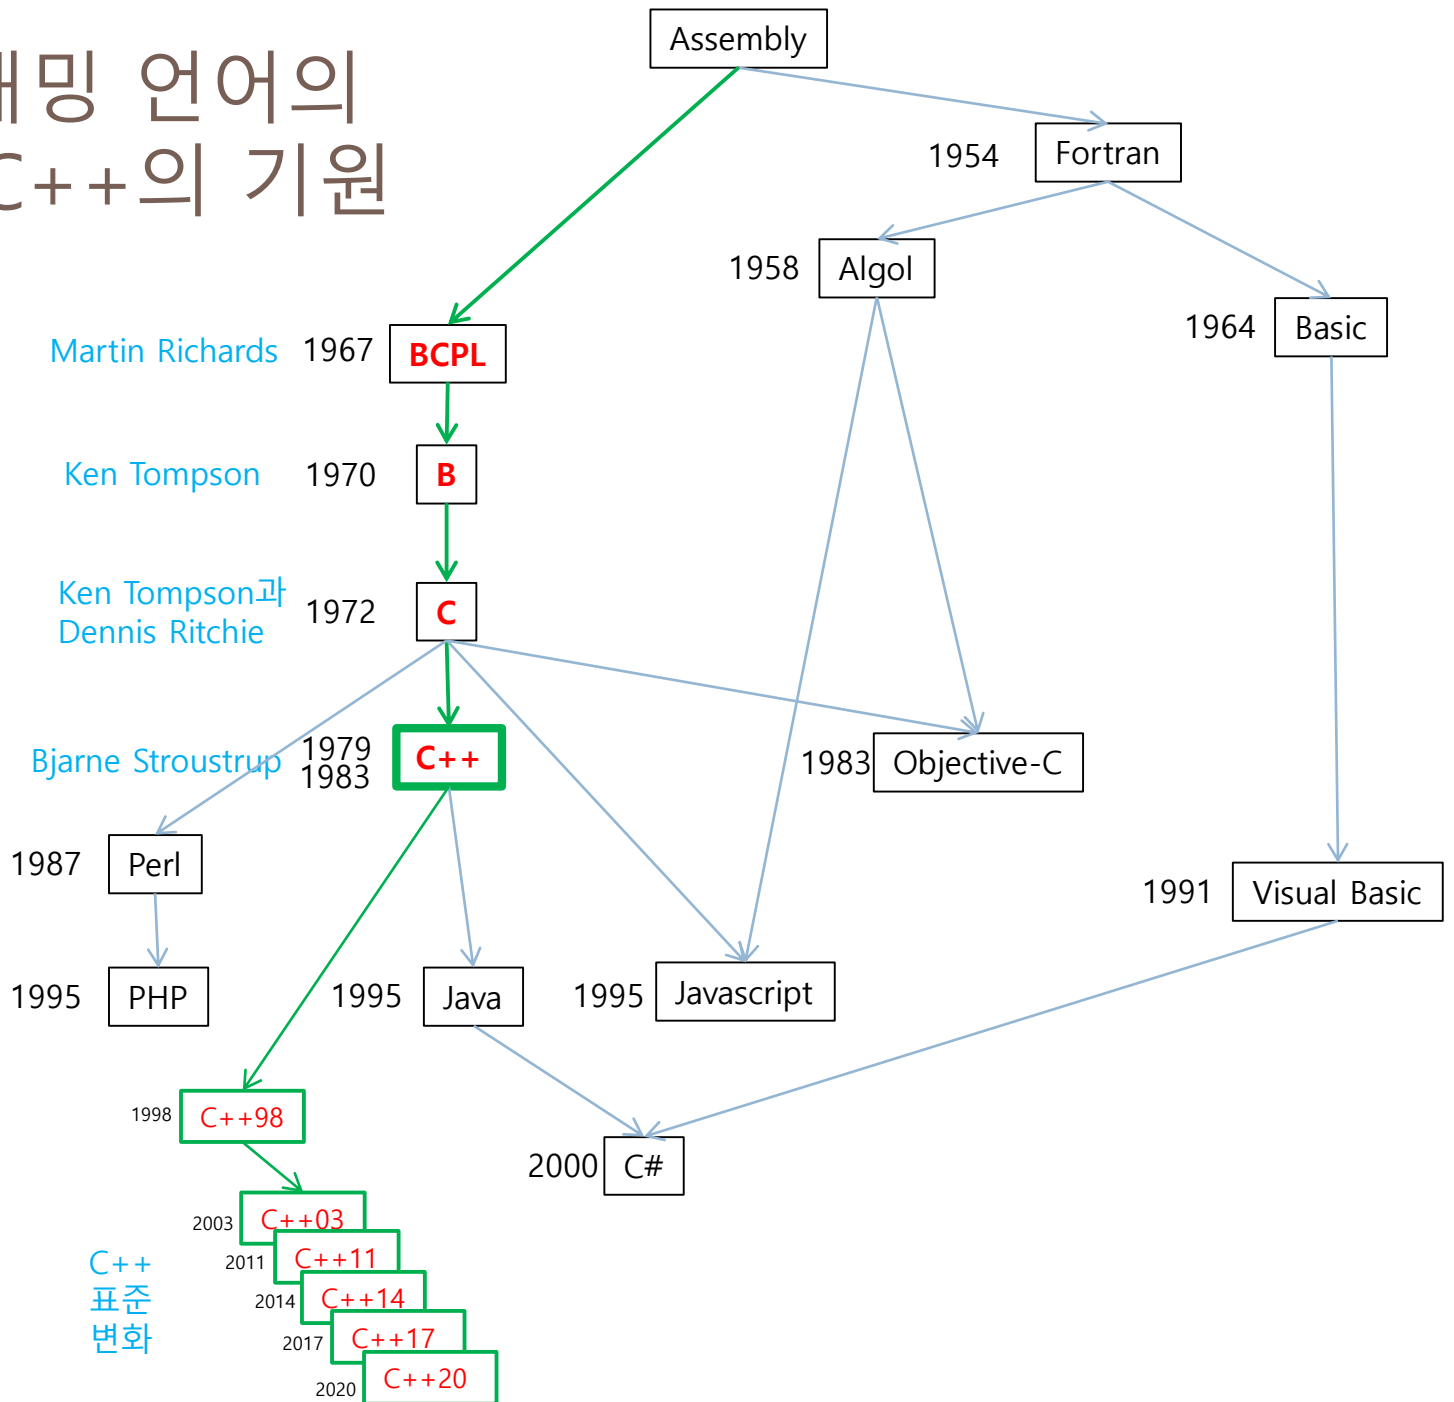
래밍 언어의
C++의 기원

Assembly

1954 Fortran

1958 Algol

1964 Basic

Martin Richards 1967 BCPL

Ken Tompson 1970 B

Ken Tompson과 Dennis Ritchie 1972 C

Bjarne Stroustrup 1979 1983 C++

1983 Objective-C

1987 Perl

1991 Visual Basic

1995 PHP

1995 Java

1995 Javascript

1998 C++98

2000 C#

2003 C++03

2011 C++11

2014 C++14

2017 C++17

2020 C++20

C++ 표준 변화